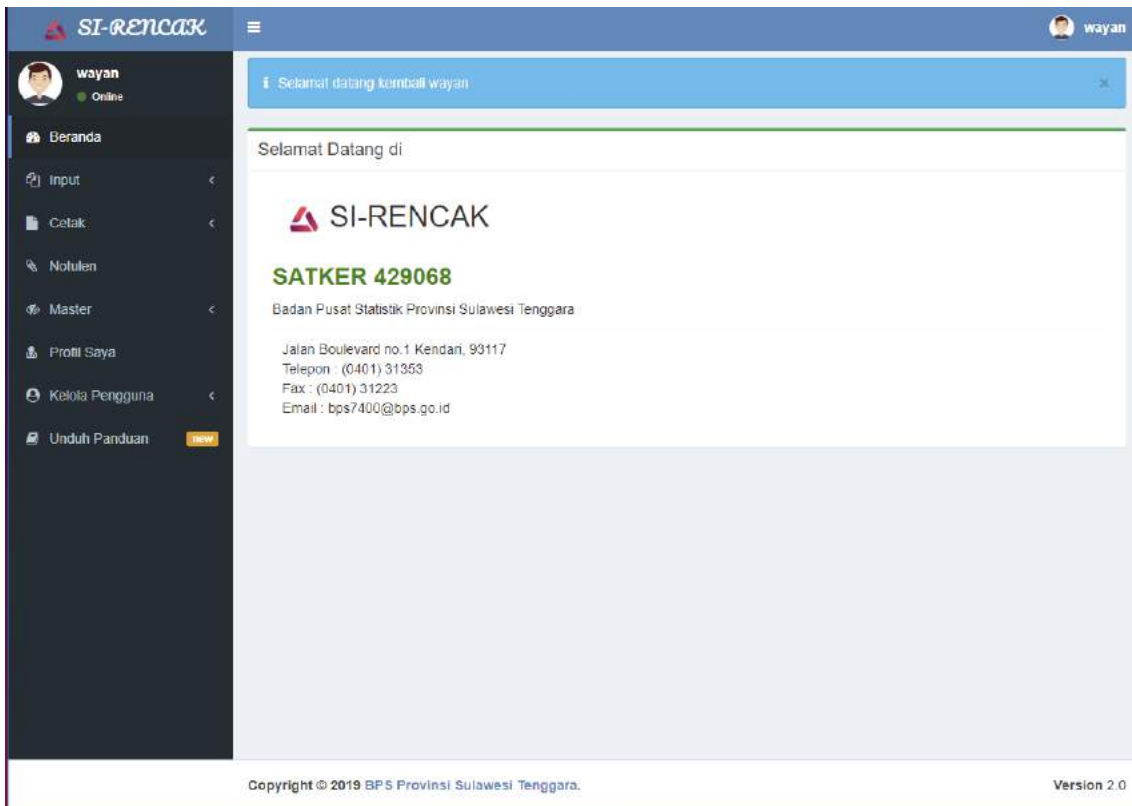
SI-RENCAK

wayan

wayan
Online

Beranda
Input
Cetak
Notulen
Master
Profil Saya
Kelola Pengguna
Unduh Panduan new

Selamat datang kembali wayan ×

Selamat Datang di

SI-RENCAK

SATKER 429068

Badan Pusat Statistik Provinsi Sulawesi Tenggara

Jalan Boulevard no.1 Kendari, 93117
Telepon : (0401) 31353
Fax : (0401) 31223
Email : bps7400@bps.go.id

Copyright © 2019 BPS Provinsi Sulawesi Tenggara.

Version 2.0